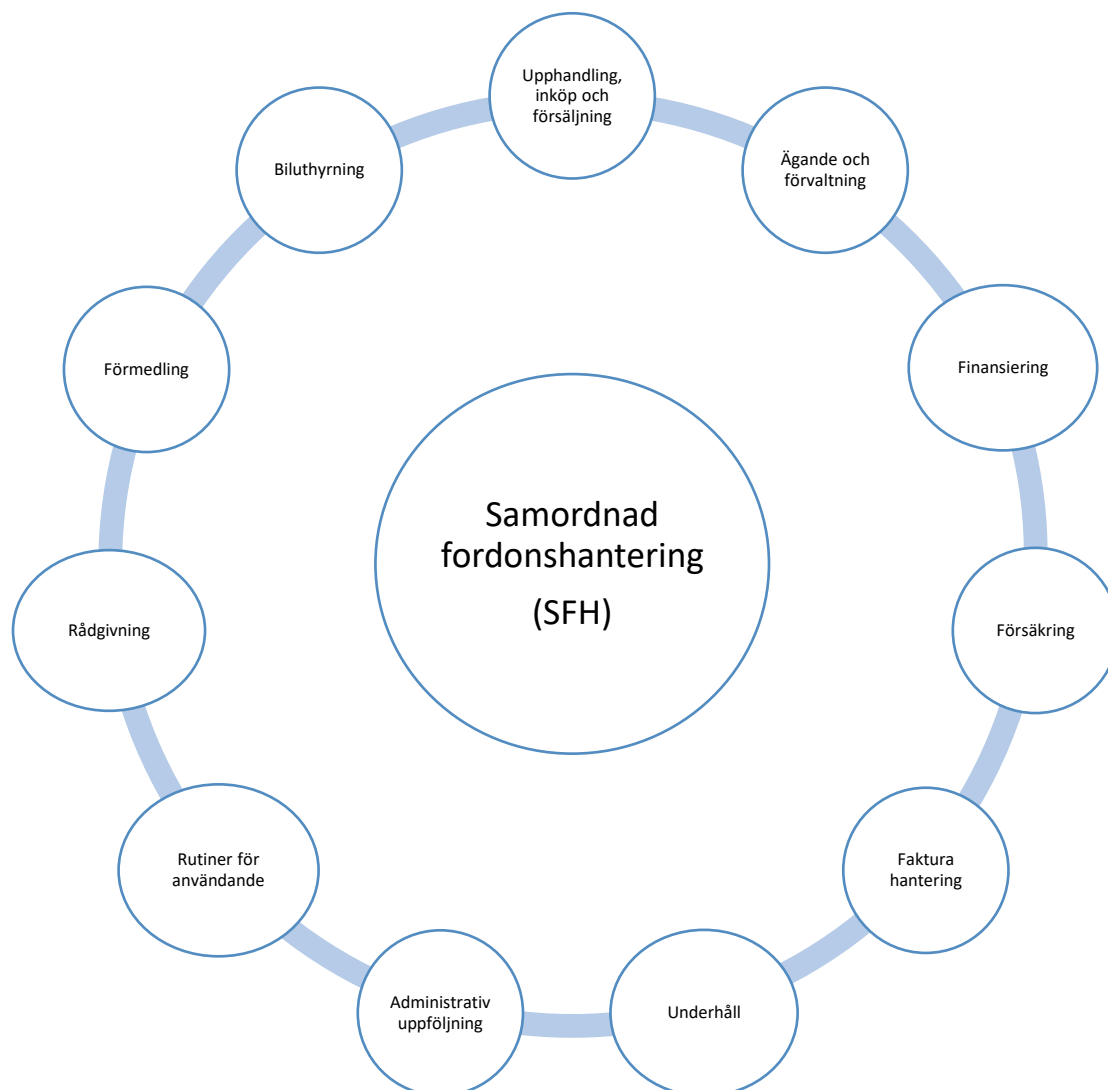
Samordnad fordonshantering

(SFH)

Upphandling, inköp och försäljning

Ägande och förvaltning

Finansiering

Försäkring

Faktura hantering

Underhåll

Administrativ uppföljning

Rutiner för användande

Rådgivning

Förmedling

Biluthyrning